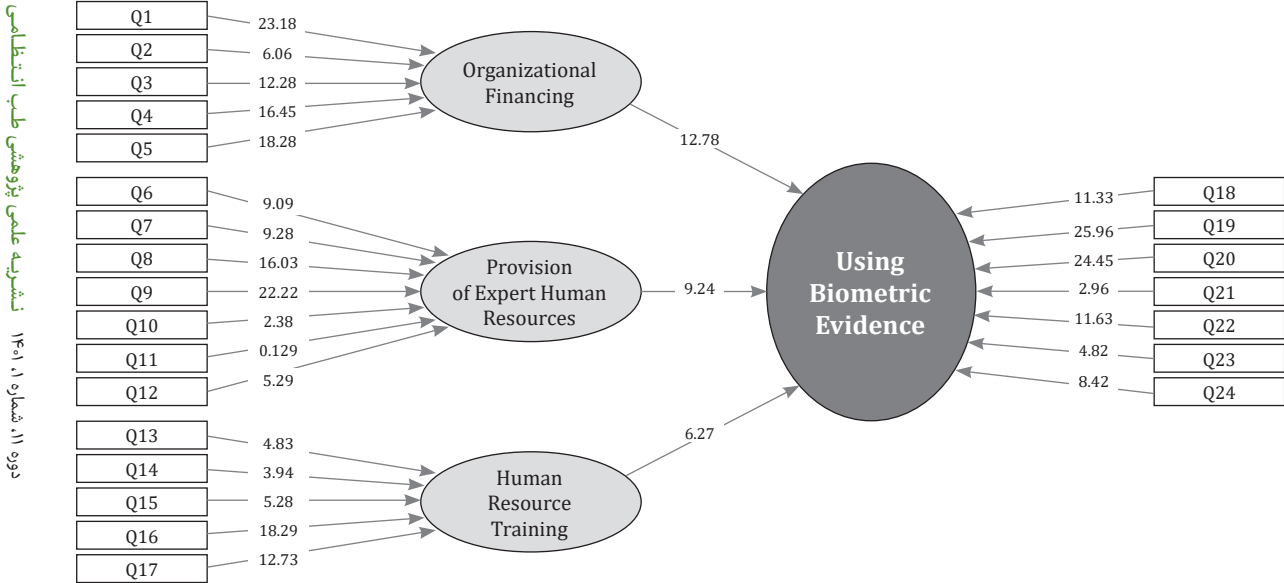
نشریه علمی پژوهشی طب انتظامی

دوره ۱۱، شماره ۱، ۱۴۰۱

Q1
23.18
Q2
6.06
Q3
12.28
Q4
16.45
Q5
18.28
Organizational Financing
12.78

Q6
9.09
Q7
9.28
Q8
16.03
Q9
22.22
Q10
2.38
Q11
0.129
Q12
5.29
Provision of Expert Human Resources
9.24

Q13
4.83
Q14
3.94
Q15
5.28
Q16
18.29
Q17
12.73
Human Resource Training
6.27

Using Biometric Evidence

11.33
Q18
25.96
Q19
24.45
Q20
2.96
Q21
11.63
Q22
4.82
Q23
8.42
Q24